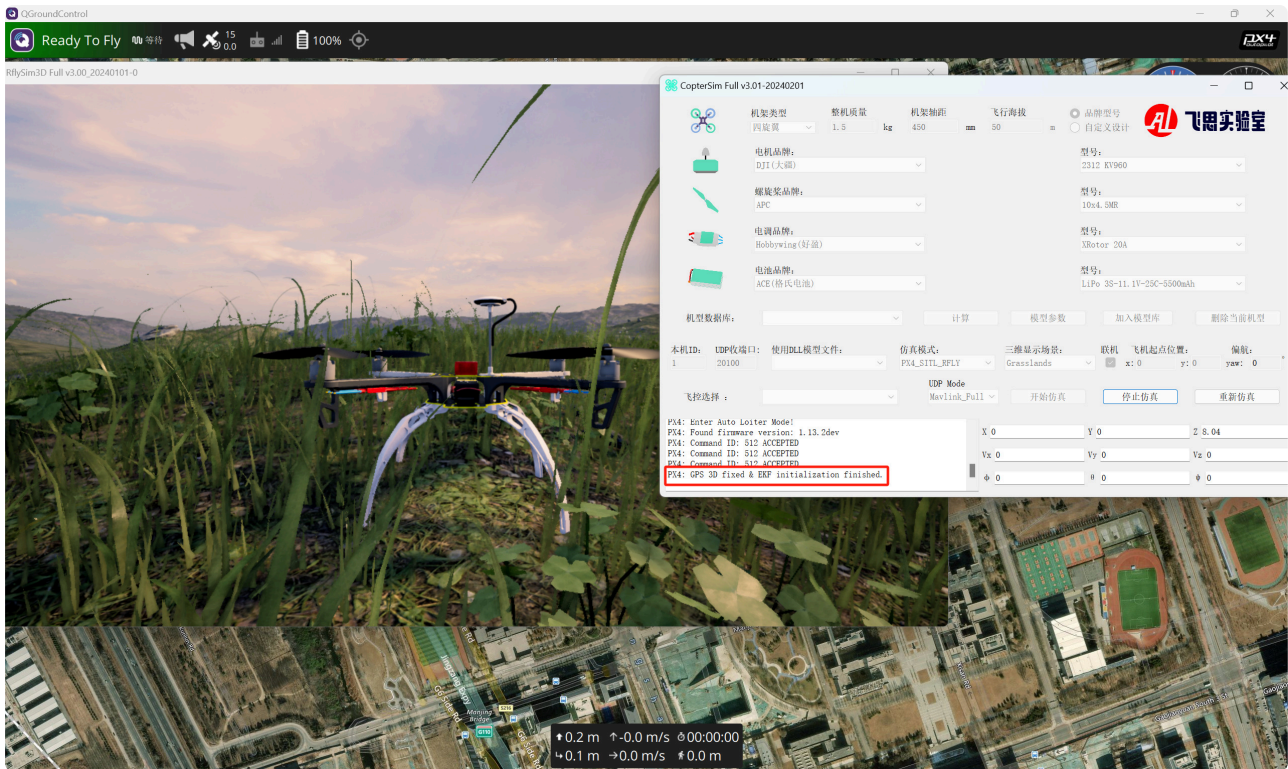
QGroundControl

Ready To Fly 等待 15 0.0 100%

RflySim3D Full v3.00_20240101-0

CopterSim Full v3.01-20240201

机架类型 四旋翼
整机质量 1.5 kg
机架轴距 450 mm
飞行海拔 50 m
品牌型号
自定义设计
飞思实验室

电机品牌: DJI(大疆)
型号: 2312 KV960
螺旋桨品牌: APC
型号: 10x4.5MR
电调品牌: Hobbywing(好盈)
型号: XRotor 20A
电池品牌: ACE(格氏电池)
型号: LiPo 3S-11.1V-25C-5500mAh

机型数据库: 计算 模型参数 加入模型库 删除当前机型

本机ID: 1
UDP收端口: 20100
使用DLL模型文件:
仿真模式: PX4_SITL_RFLY
三维显示场景: Grasslands
联机
飞机起点位置: x: 0 y: 0
偏航: yaw: 0

飞控选择:
UDP Mode Mavlink_Full
开始仿真 停止仿真 重新仿真

PX4: Enter Auto Loiter Mode!
PX4: Found firmware version: 1.13.2dev
PX4: Command ID: 512 ACCEPTED
PX4: Command ID: 512 ACCEPTED
PX4: Command ID: 512 ACCEPTED
PX4: GPS 3D fixed & EKF initialization finished.

X 0 Y 0 Z 8.04
Vx 0 Vy 0 Vz 0
φ 0 θ 0 ψ 0

0.2 m ↑-0.0 m/s 00:00:00
0.1 m →0.0 m/s 0.0 m